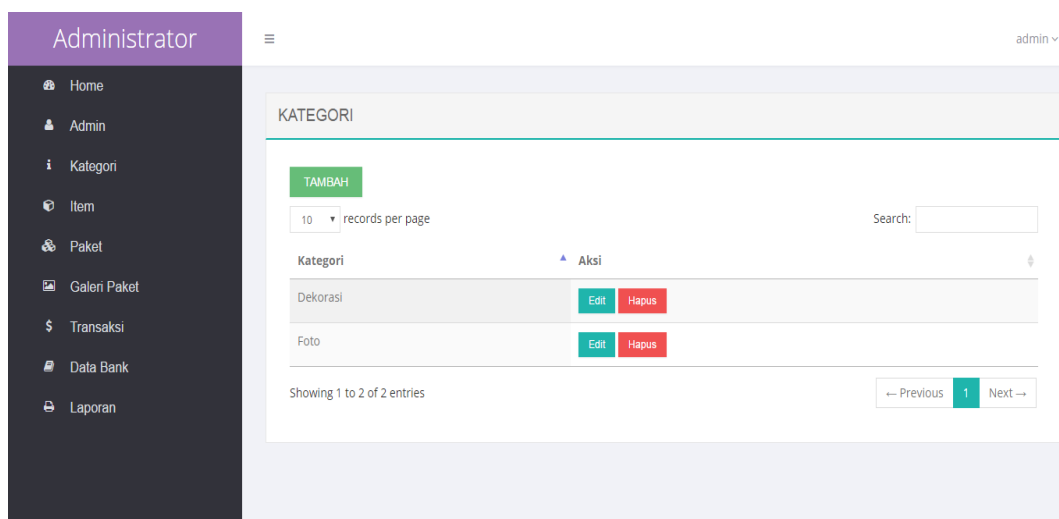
Administrator

Home
Admin
Kategori
Item
Paket
Galeri Paket
Transaksi
Data Bank
Laporan

≡

admin

KATEGORI

TAMBAH

10 records per page

Search:

| Kategori | Aksi |
|---|---|
| Dekorasi | Edit Hapus |
| Foto | Edit Hapus |

Showing 1 to 2 of 2 entries

← Previous 1 Next →